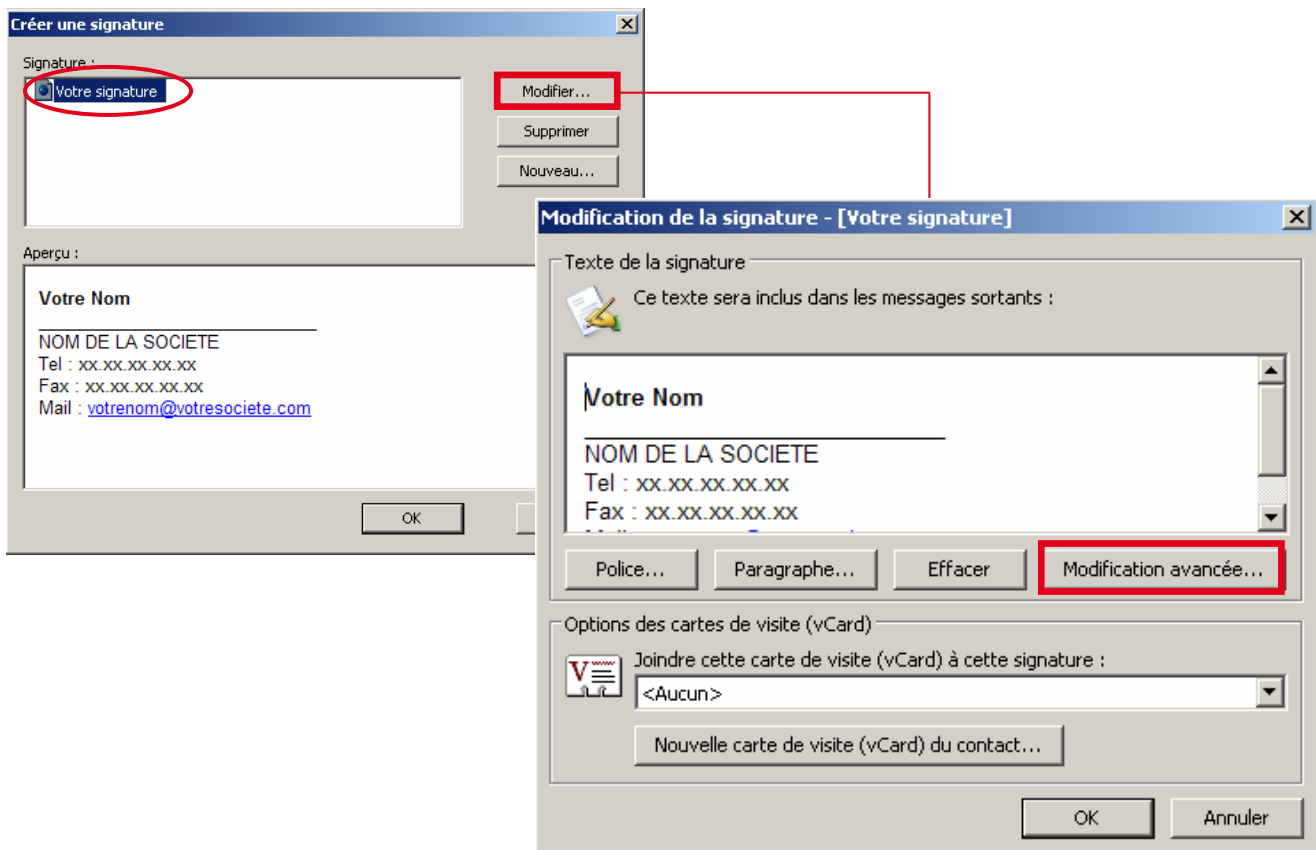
Créer une signature

Signature :

Votre signature

Modifier...

Supprimer

Nouveau...

Aperçu :

Votre Nom

NOM DE LA SOCIETE
Tel : xx.xx.xx.xx.xx
Fax : xx.xx.xx.xx.xx
Mail : votrenom@votresociete.com

OK

Modification de la signature - [Votre signature]

Texte de la signature

Ce texte sera inclus dans les messages sortants :

Votre Nom

NOM DE LA SOCIETE
Tel : xx.xx.xx.xx.xx
Fax : xx.xx.xx.xx.xx
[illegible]

Police...

Paragraphe...

Effacer

Modification avancée...

Options des cartes de visite (vCard)

Joindre cette carte de visite (vCard) à cette signature :

<Aucun>

Nouvelle carte de visite (vCard) du contact...

OK

Annuler